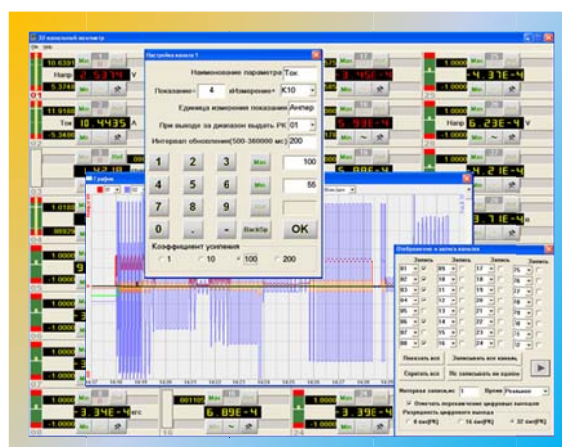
32 канальный вольтметр

10.6391
Напр
2.5374
V
5.3748
Min

11.9188
Ток
10.4435
A
-5.3488
Min

-3.456-4
1.0000
-4.37E-4
Напр
6.23E-4
V
5.99E-4
5.86E-4
4.21E-4
3.71E-4

Настройка канала 1
Наименование параметра
Ток
Показание=
4
хИзмерение+
K10
Единица измерения показания
Ампер
При выходе за диапазон выдать РК
01
Интервал обновления(500-360000 мс)
200
1
2
3
Max
100
4
5
6
Min
55
7
8
9
0
.
-
BackSp
OK
Коэффициент усиления
1
10
100
200

Отображение и запись каналов
Запись
Показать все
Записывать все каналы
Скрыть все
Не записывать ни одного
Интервал записи,мс
1
Время
Реальное
Отмечать переключение цифровых выходов
Разрядность цифрового выхода
8 бит(РК)
16 бит(РК)
32 бит(РК)

1.0000
-3.34E-4
1.0000
6.89E-4
1.0000
-3.39E-4